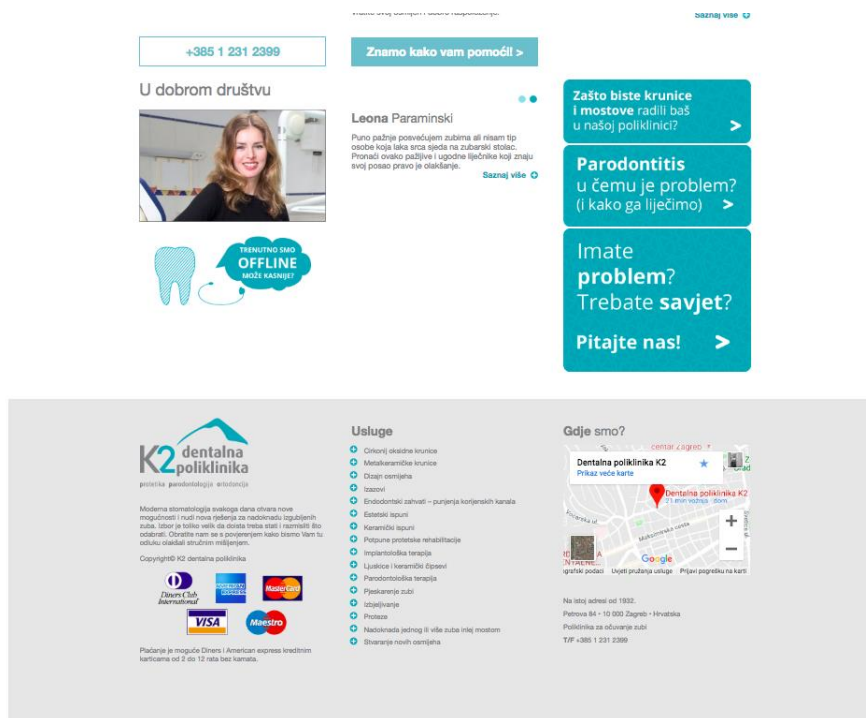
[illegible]

Saznaj više

+385 1 231 2399

Znamo kako vam pomoći! >

U dobrom društvu

Leona Paraminski

Puno pažnje posvećujem zubima ali nisam tip osobe koja laka srca sjeda na zubarski stolac. Pronaći ovako pažljive i ugodne liječnike koji znaju svoj posao pravo je olakšanje.

Saznaj više

TRENUTNO SMO OFFLINE MOŽE KASNIJE?

Zašto biste krunice i mostove radili baš u našoj poliklinici? >

Parodontitis u čemu je problem? (i kako ga liječimo) >

Imate problem? Trebate savjet?

Pitajte nas! >

K2 dentalna poliklinika
protetika parodontologija endodoncija

Moderna stomatologija svakoga dana otvara nove mogućnosti i nudi nova rješenja za nadoknadu izgubljenih zuba. Izbor je toliko velik da doista treba stati i razmisliti što odabrati. Obratite nam se s povjerenjem kako bismo Vam tu odluku olakšali stručnim mišljenjem.

Copyright© K2 dentalna poliklinika

Diners Club International
AMERICAN EXPRESS
MasterCard
VISA
Maestro

Plaćanje je moguće Diners i American express kreditnim karticama od 2 do 12 rata bez kamata.

Usluge

Cirkonij okside krunice
Metalkeramičke krunice
Dizajn osmijeha
Izazovi
Endodontski zahvati – punjenja korijenskih kanala
Estetski ispuni
Keramički ispuni
Potpuna protetske rehabilitacije
Implantološka terapija
Ljuskice i keramički čipsevi
Parodontološka terapija
Pjeskaranje zubi
Izbjeljivanje
Proteze
Nadoknada jednog ili više zuba inlej mostom
Stvaranje novih osmijeha

Gdje smo?

Dentalna poliklinika K2
Prikaz veće karte
Dentalna poliklinika K2
Google
Uvjeti pružanja usluge
Prijavi pogrešku na karti

Na istoj adresi od 1932.
Petrova 84 • 10 000 Zagreb • Hrvatska
Poliklinika za očuvanje zubi
T/F +385 1 231 2399